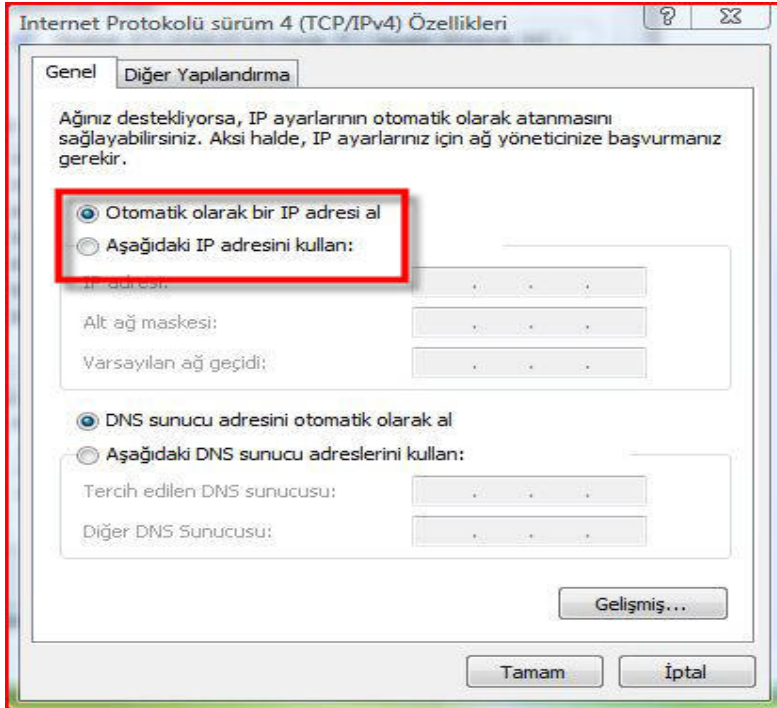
Internet Protokolü sürüm 4 (TCP/IPv4) Özellikleri

Genel
Diğer Yapılandırma

Ağınız destekliyorsa, IP ayarlarının otomatik olarak atanmasını sağlayabilirsiniz. Aksi halde, IP ayarlarınız için ağ yöneticinize başvurmanız gerekir.

Otomatik olarak bir IP adresi al
Aşağıdaki IP adresini kullan:
IP adresi:
Alt ağ maskesi:
Varsayılan ağ geçidi:

DNS sunucu adresini otomatik olarak al
Aşağıdaki DNS sunucu adreslerini kullan:
Tercih edilen DNS sunucusu:
Diğer DNS Sunucusu:

Gelişmiş...

Tamam
İptal